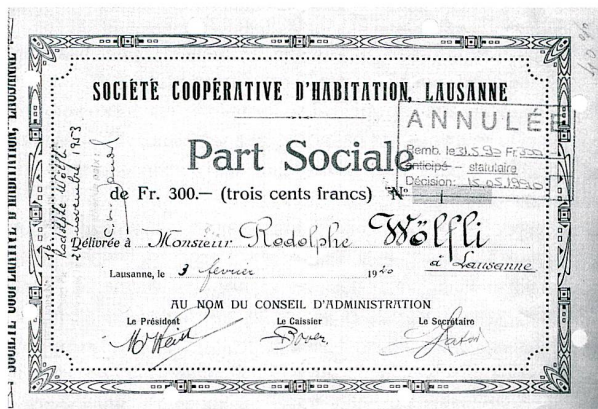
SOCIÉTÉ COOPÉRATIVE D'HABITATION, LAUSANNE

SOCIÉTÉ COOPÉRATIVE D'HABITATION, LAUSANNE

Part Sociale

de Fr. 300.– (trois cents francs) N°

ANNULÉ
Remb. le 31.5.93 Fr. 300
Anticipé – statutaire
Décision: 15.05.1990

Délivrée à Monsieur Rodolphe Wölfli à Lausanne

Lausanne, le 3 février 1920

AU NOM DU CONSEIL D'ADMINISTRATION

Le Président
Le Caissier
Le Secrétaire

Rodolphe Wölfli
2 novembre 1953
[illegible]

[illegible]